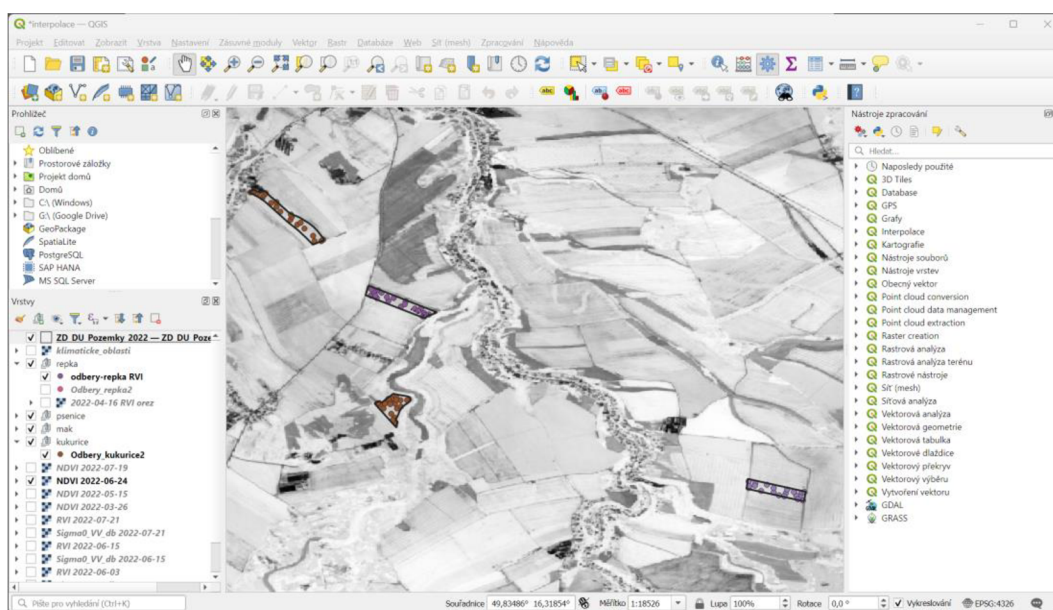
*Interpolace — QGIS

Projekt Editovat Zobrazit Vrstva Nastavení Zásuvné moduly Vektor Rastr Databáze Web Síť (mesh) Zpracování Nápověda

Prohlížeč

Oblíbené
Prostorové záložky
Projekt domů
Domů
C:\ (Windows)
G:\ (Google Drive)
GeoPackage
SpatiaLite
PostgreSQL
SAP HANA
MS SQL Server

Vrstvy

ZD_DU_Pozemky 2022 — ZD_DU_Poze
klimaticke_oblasti
repka
odbery-repka RVI
Odbery_repka2
2022-04-16 RVI orez
psenice
mak
kukurice
Odbery_kukurice2
NDVI 2022-07-19
NDVI 2022-06-24
NDVI 2022-05-15
NDVI 2022-03-26
RVI 2022-07-21
Sigma0_VV_db 2022-07-21
RVI 2022-06-15
Sigma0_VV_db 2022-06-15
RVI 2022-06-03

Nástroje zpracování

Hledat...
Naposledy použité
3D Tiles
Database
GPS
Grafy
Interpolace
Kartografie
Nástroje souborů
Nástroje vrstev
Obecný vektor
Point cloud conversion
Point cloud data management
Point cloud extraction
Raster creation
Rastrová analýza
Rastrová analýza terénu
Rastrové nástroje
Síť (mesh)
Síťová analýza
Vektorová analýza
Vektorová geometrie
Vektorová tabulka
Vektorové dlaždice
Vektorový překryv
Vektorový výběru
Vytvoření vektoru
GDAL
GRASS

Pište pro vyhledání (Ctrl+K)
Souřadnice 49,83486° 16,31854° Měřítko 1:18526 Lupa 100% Rotace 0,0 ° Vykreslování EPSG:4326